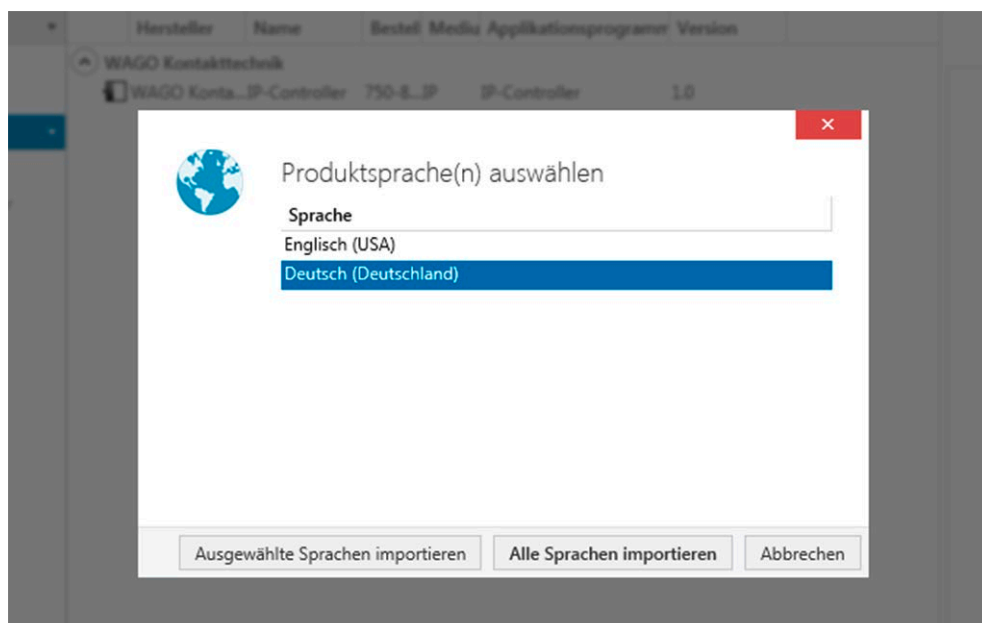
| Hersteller | Name | Bestel | Mediu | Applikationsprogramm | Version |
|---|---|---|---|---|---|
| WAGO Kontakttechnik | | | | | |
| WAGO Konta...IP-Controller | | 750-8...IP | | IP-Controller | 1.0 |

×

Produktsprache(n) auswählen

Sprache
Englisch (USA)
Deutsch (Deutschland)

Ausgewählte Sprachen importieren
Alle Sprachen importieren
Abbrechen